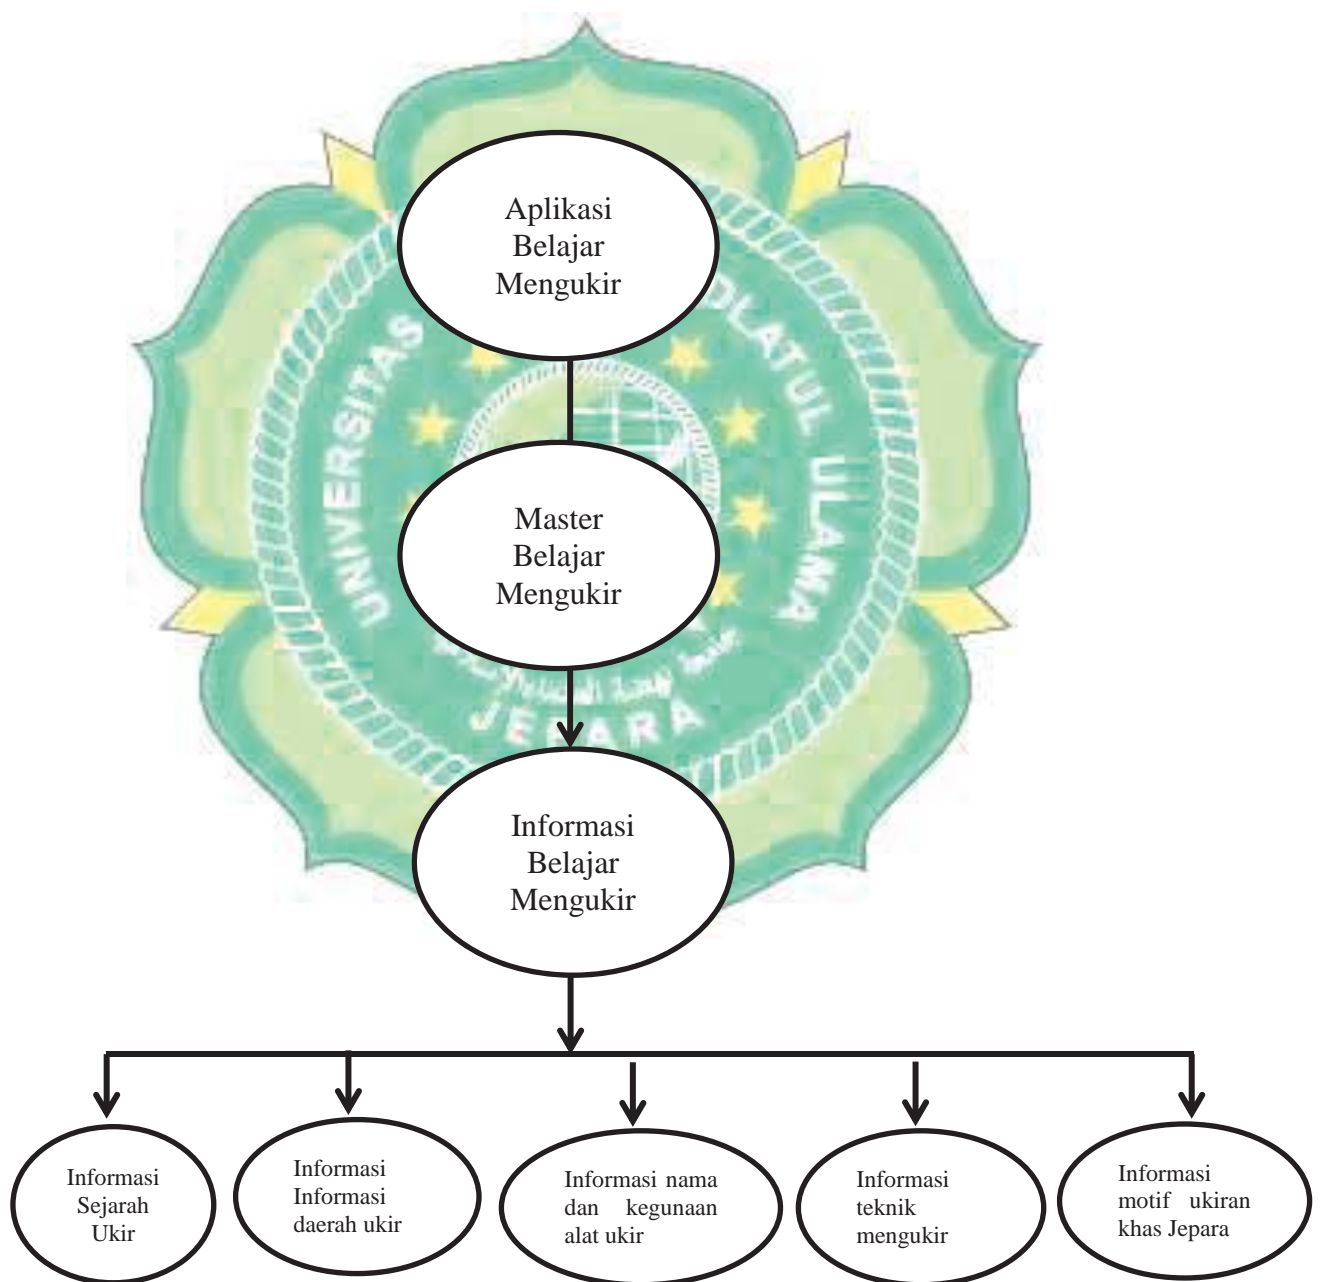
UNIVERSITAS NAHDLATUL ULAMA JEPARA

Aplikasi Belajar Mengukir

Master Belajar Mengukir

Informasi Belajar Mengukir

Informasi Sejarah Ukir

Informasi Informasi daerah ukir

Informasi nama dan kegunaan alat ukir

Informasi teknik mengukir

Informasi motif ukiran khas Jepara